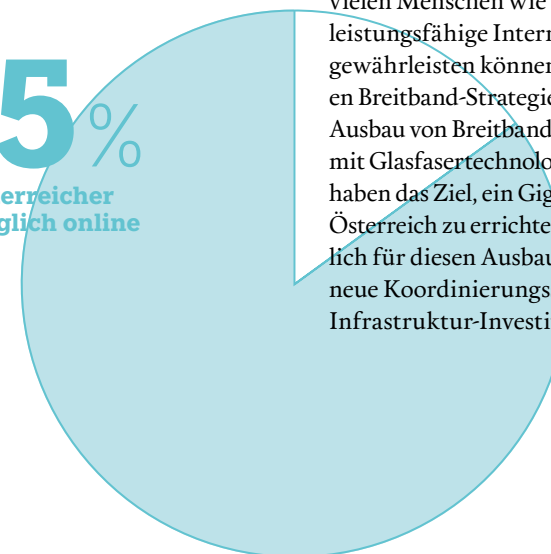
5%

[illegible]erreicher
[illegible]glich online

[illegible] Menschen wie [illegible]
leistungsfähige Intern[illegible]
gewährleisten können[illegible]
en Breitband-Strategie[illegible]
Ausbau von Breitband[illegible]
mit Glasfasertechnolo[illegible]
haben das Ziel, ein Gig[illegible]
Österreich zu errichte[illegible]
lich für diesen Ausbau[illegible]
neue Koordinierungs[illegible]
Infrastruktur-Investi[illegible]